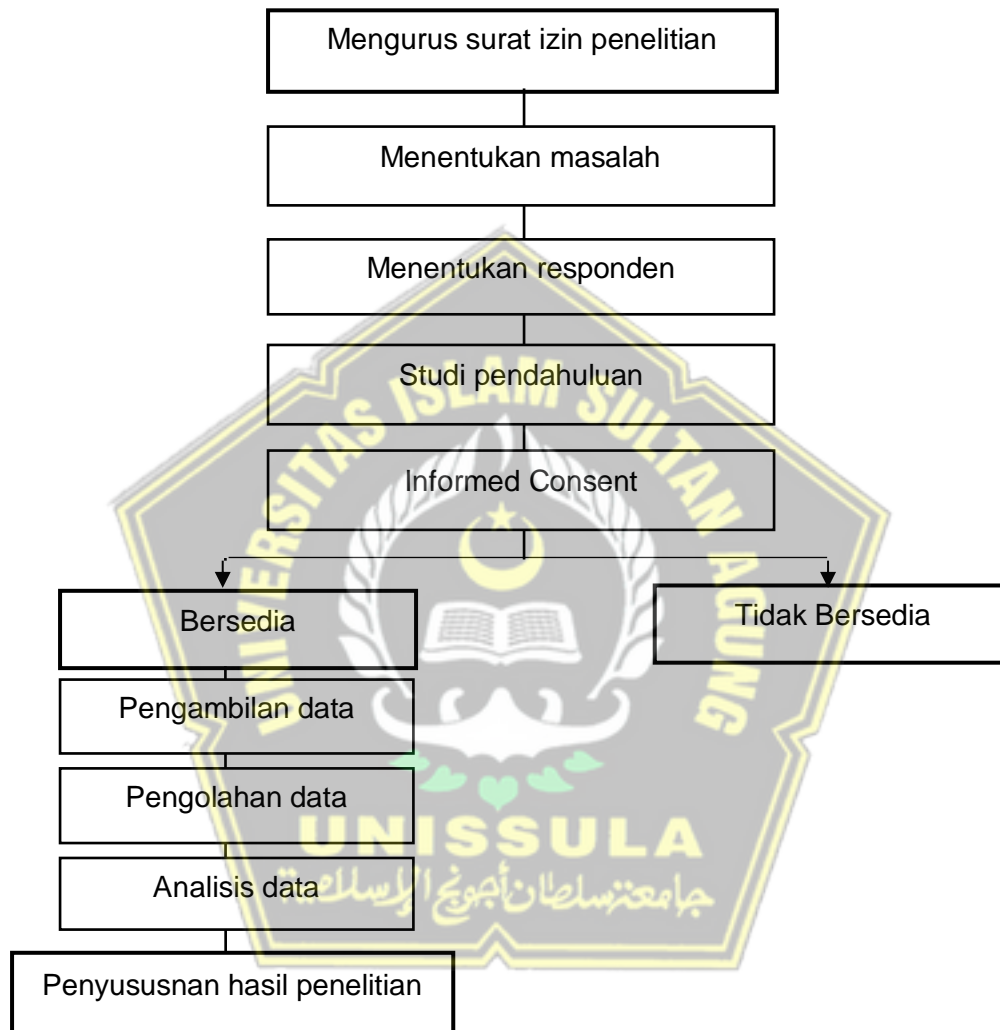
Mengurus surat izin penelitian

Menentukan masalah

Menentukan responden

Studi pendahuluan

Informed Consent

Bersedia

Tidak Bersedia

Pengambilan data

Pengolahan data

Analisis data

Penyusunan hasil penelitian

UNIVERSITAS ISLAM SULTAN AGUNG

UNISSULA

جامعة سلطان أجونج الإسلامية